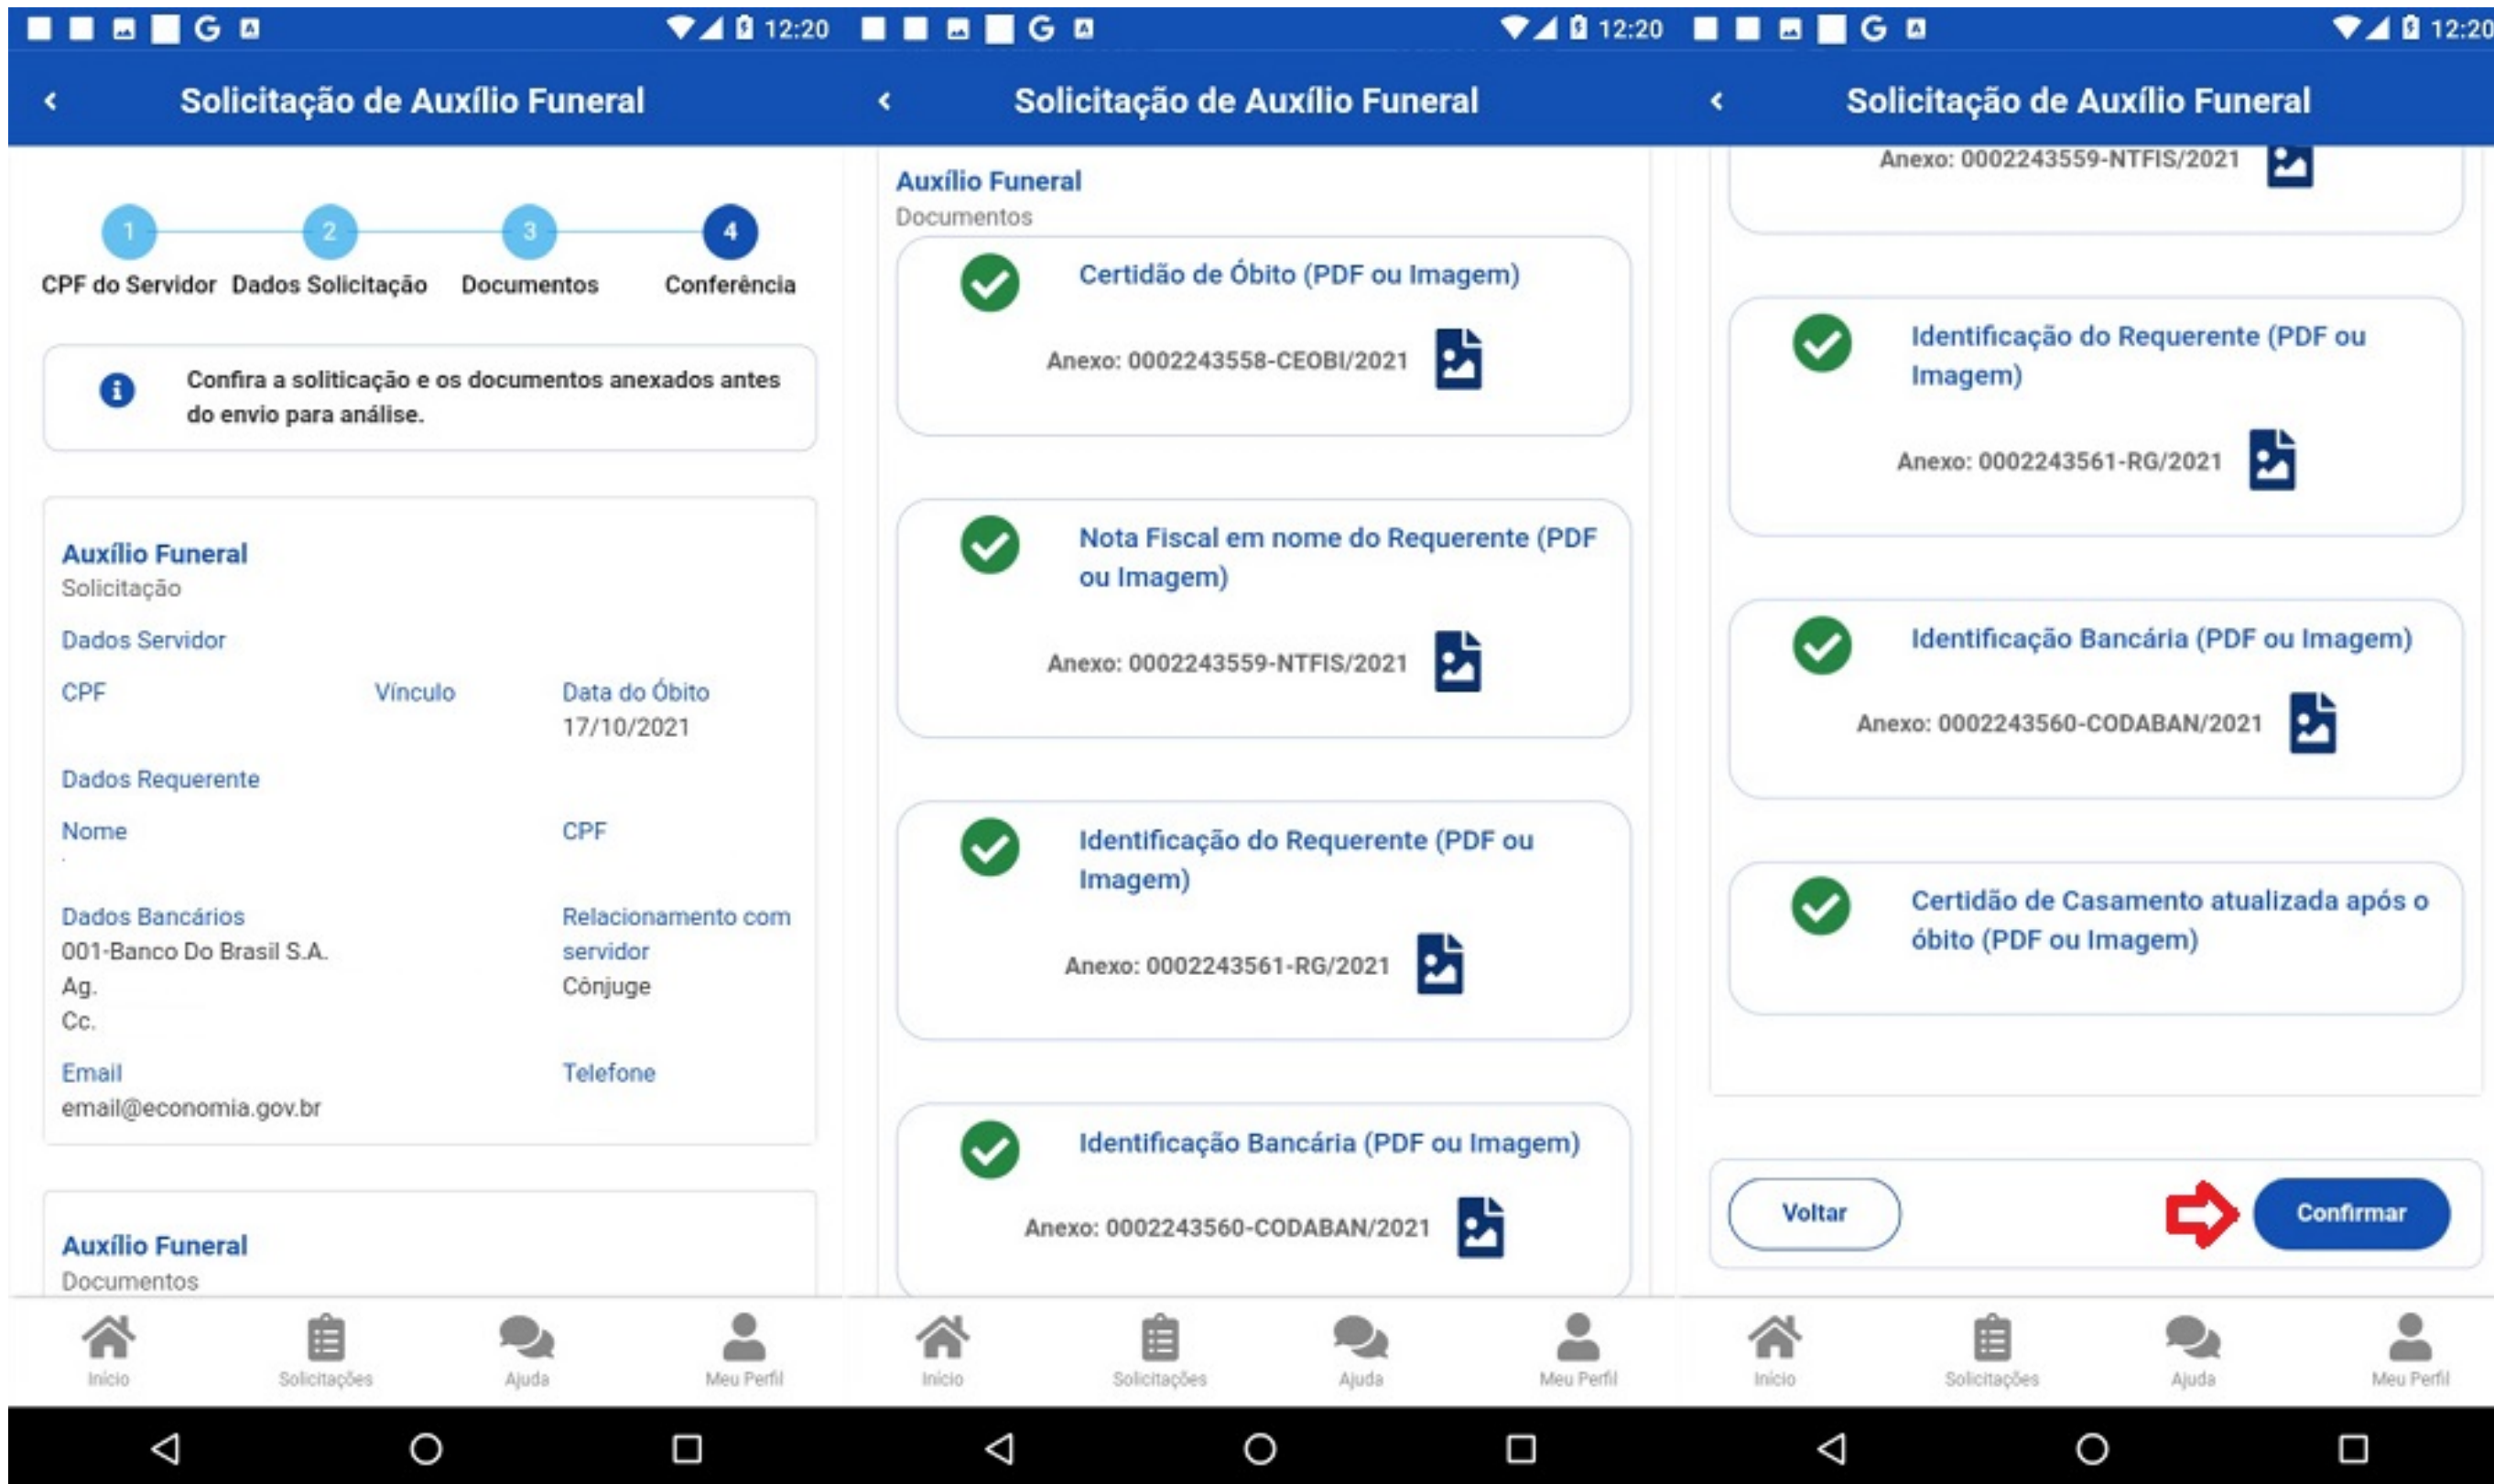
G 12:20

Solicitação de Auxílio Funeral

1 2 3 4
CPF do Servidor Dados Solicitação Documentos Conferência

Confira a solicitação e os documentos anexados antes do envio para análise.

Auxílio Funeral
Solicitação
Dados Servidor
CPF
Vínculo
Data do Óbito
17/10/2021
Dados Requerente
Nome
CPF
Dados Bancários
001-Banco Do Brasil S.A.
Ag.
Cc.
Relacionamento com servidor
Cônjuge
Email
email@economia.gov.br
Telefone

Auxílio Funeral
Documentos

Início Solicitações Ajuda Meu Perfil

G 12:20

Solicitação de Auxílio Funeral

Auxílio Funeral
Documentos

Certidão de Óbito (PDF ou Imagem)
Anexo: 0002243558-CEOBI/2021

Nota Fiscal em nome do Requerente (PDF ou Imagem)
Anexo: 0002243559-NTFIS/2021

Identificação do Requerente (PDF ou Imagem)
Anexo: 0002243561-RG/2021

Identificação Bancária (PDF ou Imagem)
Anexo: 0002243560-CODABAN/2021

Início Solicitações Ajuda Meu Perfil

G 12:20

Solicitação de Auxílio Funeral

Anexo: 0002243559-NTFIS/2021

Identificação do Requerente (PDF ou Imagem)
Anexo: 0002243561-RG/2021

Identificação Bancária (PDF ou Imagem)
Anexo: 0002243560-CODABAN/2021

Certidão de Casamento atualizada após o óbito (PDF ou Imagem)

Voltar
Confirmar

Início Solicitações Ajuda Meu Perfil